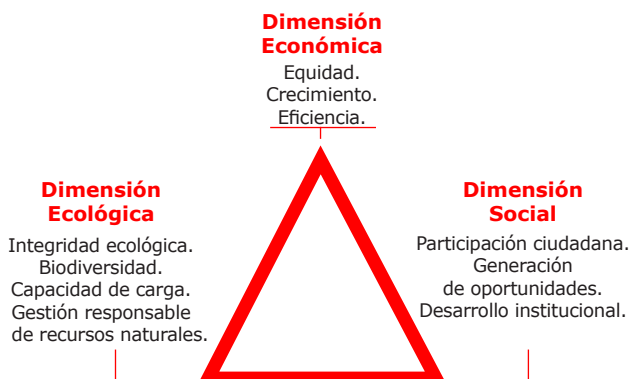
Dimensión Económica

Equidad.
Crecimiento.
Eficiencia.

Dimensión Ecológica

Integridad ecológica.
Biodiversidad.
Capacidad de carga.
Gestión responsable de recursos naturales.

Dimensión Social

Participación ciudadana.
Generación de oportunidades.
Desarrollo institucional.